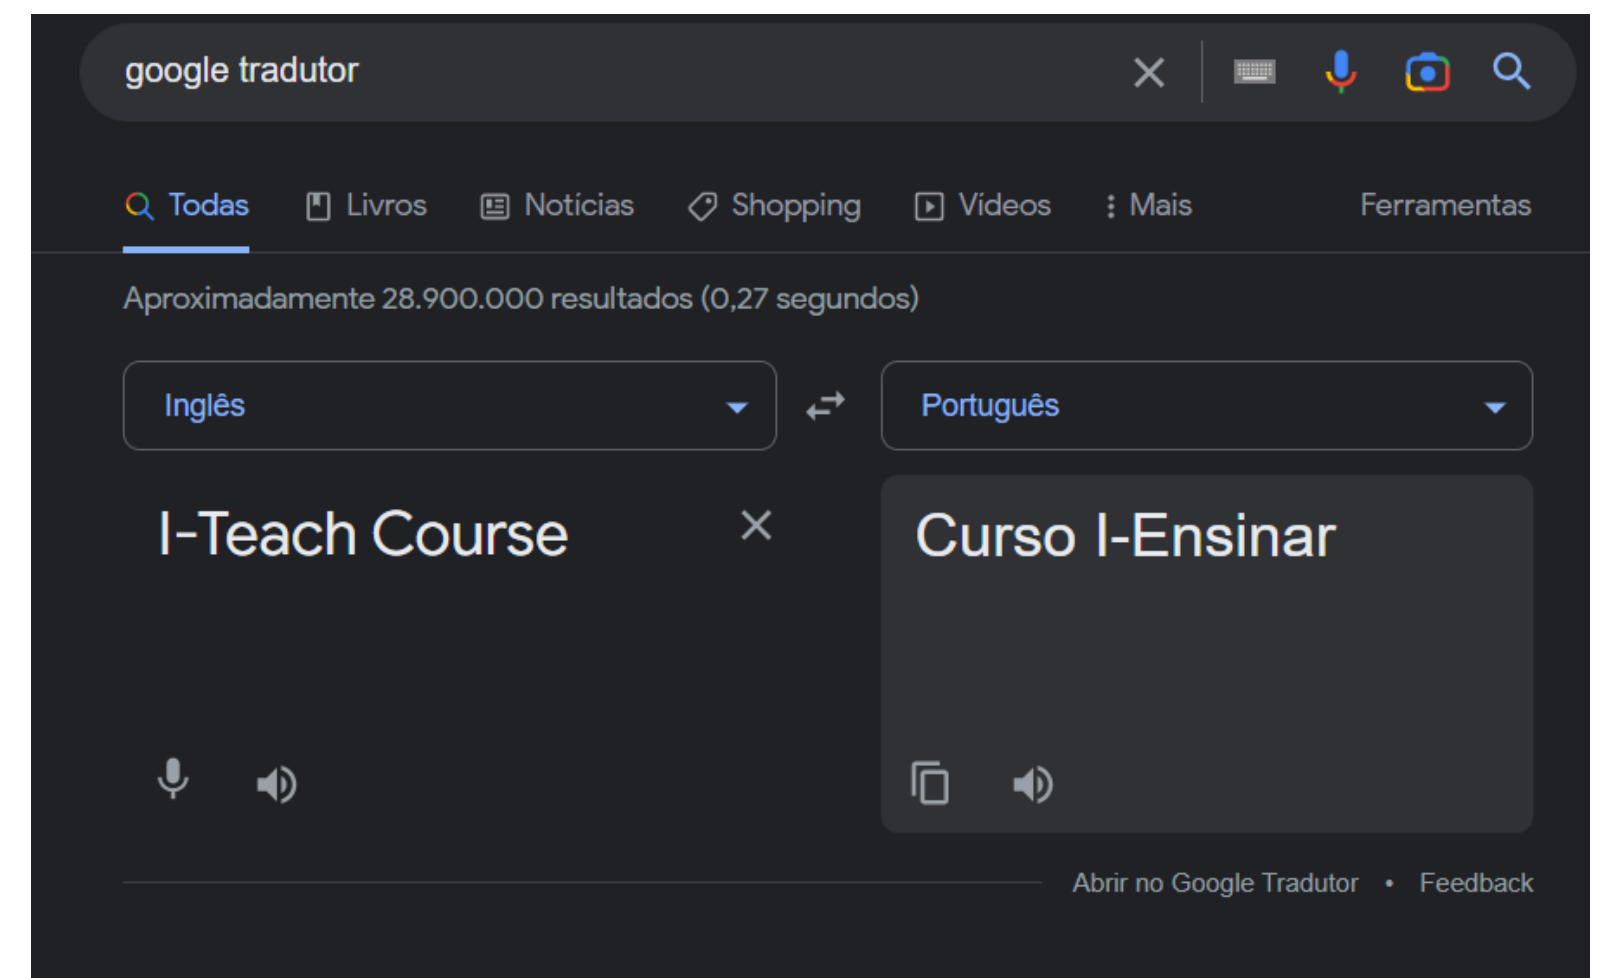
google tradutor

Todas
Livros
Notícias
Shopping
Vídeos
Mais
Ferramentas

Aproximadamente 28.900.000 resultados (0,27 segundos)

Inglês
Português

I-Teach Course

Curso I-Ensinar

Abrir no Google Tradutor • Feedback